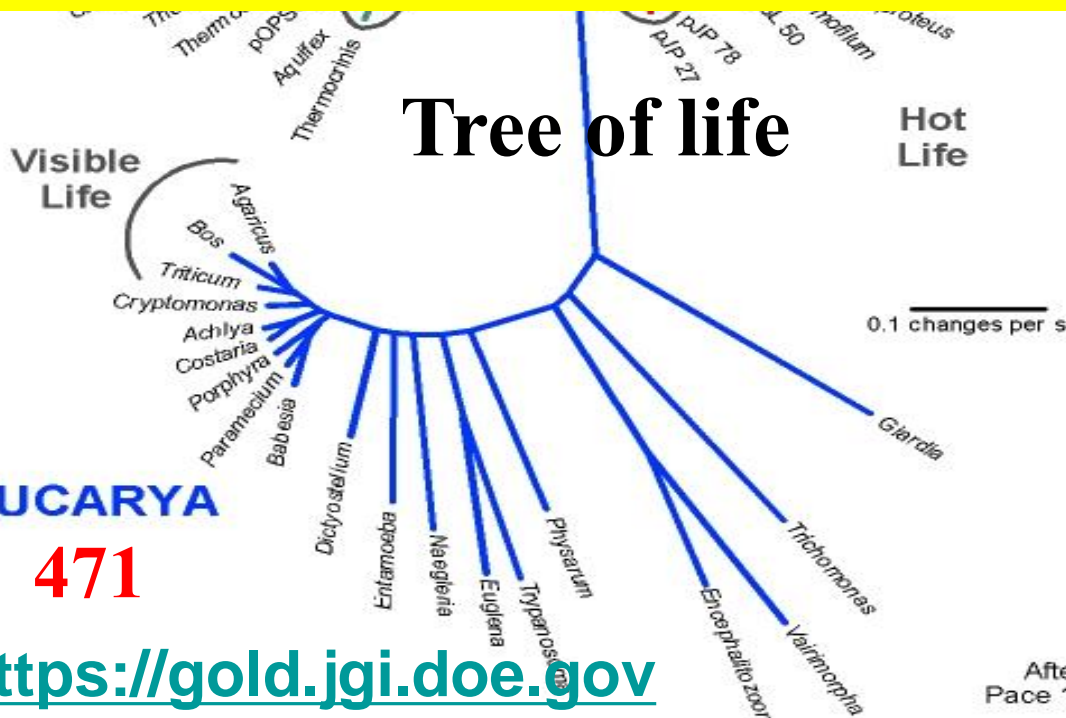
Thermo
pOPS
Aquifex
Thermochnis
pJP 78
pJP 27
L 50
mofilum
roteus

Tree of life

Hot Life

Visible Life

Agaricus
Bos
Triticum
Cryptomonas
Achlya
Costaria
Porphyra
Paramecium
Babesia

0.1 changes per s

Giardia

UCARYA

471

Dictyostelium
Entamoeba
Naegleria
Euglena
Trypanosoma
Physarum
Encephalitozoon
Vairimorpha
Trichomonas

ttps://gold.jgi.doe.gov

Afte
Pace